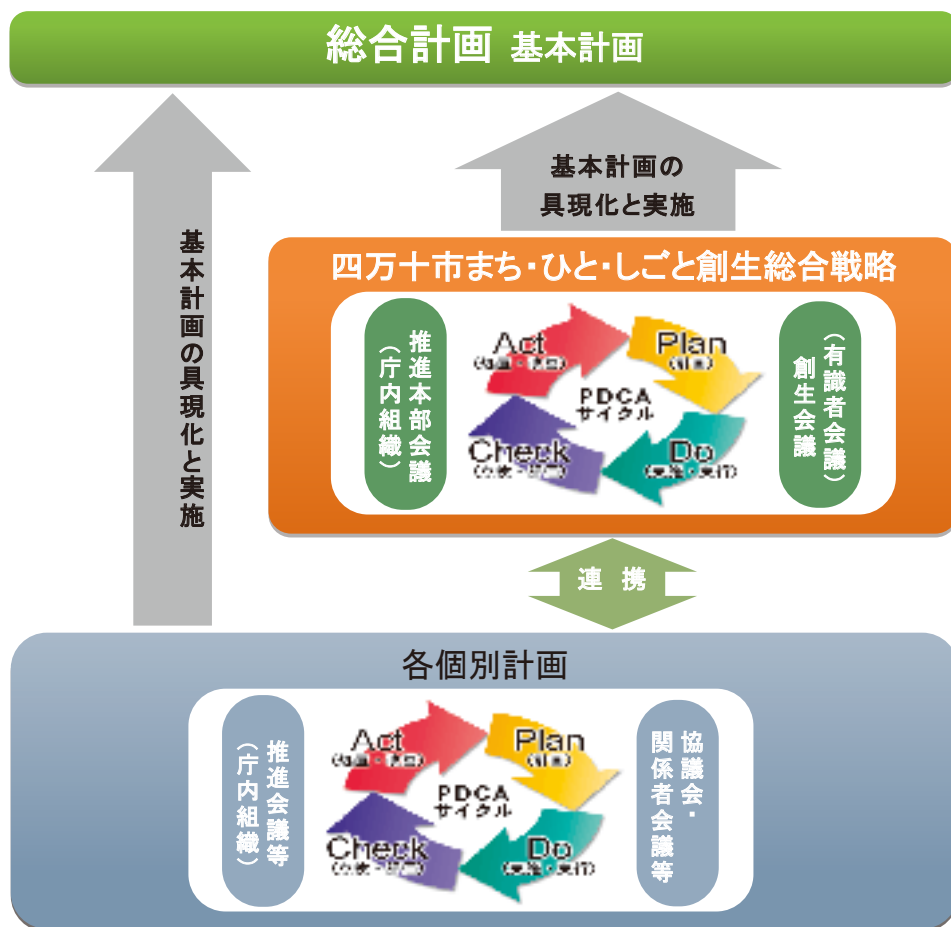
総合計画 基本計画

基本計画の具現化と実施

基本計画の具現化と実施

四万十市まち・ひと・しごと創生総合戦略

推進本部会議（庁内組織）

Act
([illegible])

Plan
([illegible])

PDCA
サイクル

Check
([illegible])

Do
(実施・実行)

創生会議（有識者会議）

連 携

各個別計画

推進会議等（庁内組織）

Act
([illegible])

Plan
([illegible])

PDCA
サイクル

Check
([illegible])

Do
(実施・実行)

協議会・関係者会議等